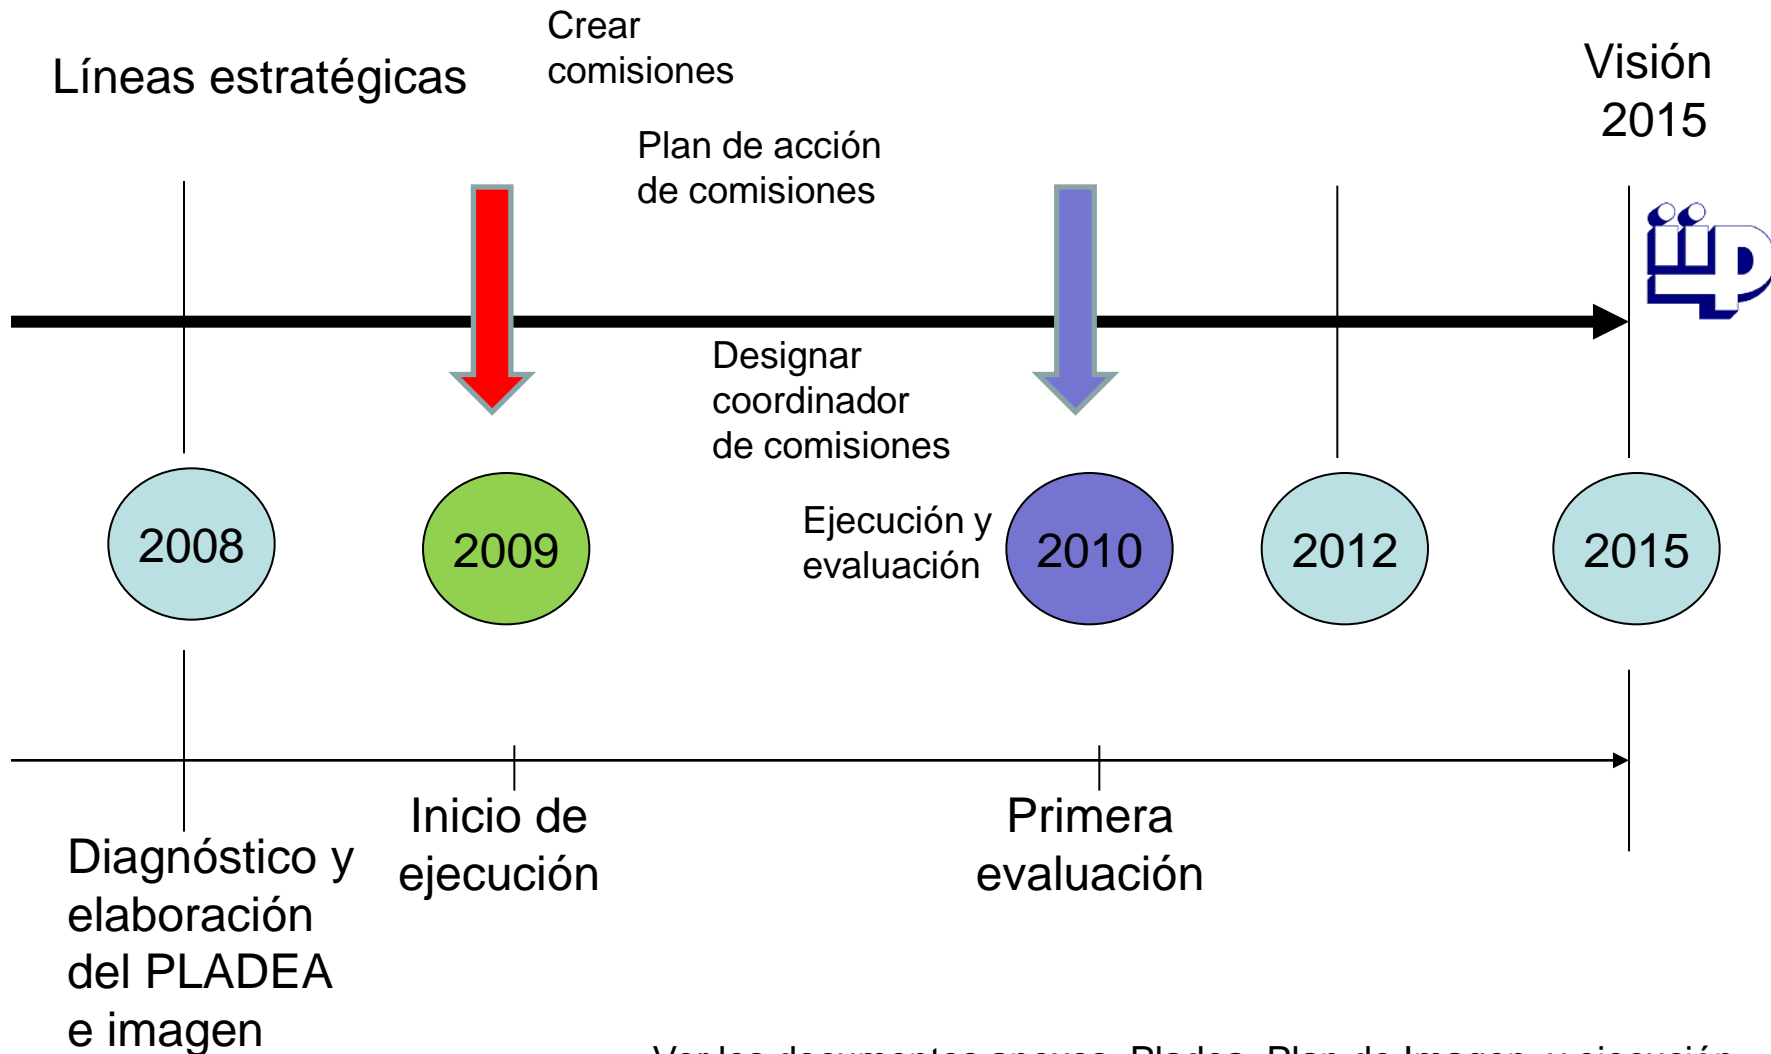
Líneas estratégicas

Crear comisiones

Plan de acción de comisiones

Visión 2015

Designar coordinador de comisiones

2008

2009

Ejecución y evaluación

2010

2012

2015

Diagnóstico y elaboración del PLADEA e imagen

Inicio de ejecución

Primera evaluación

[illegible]